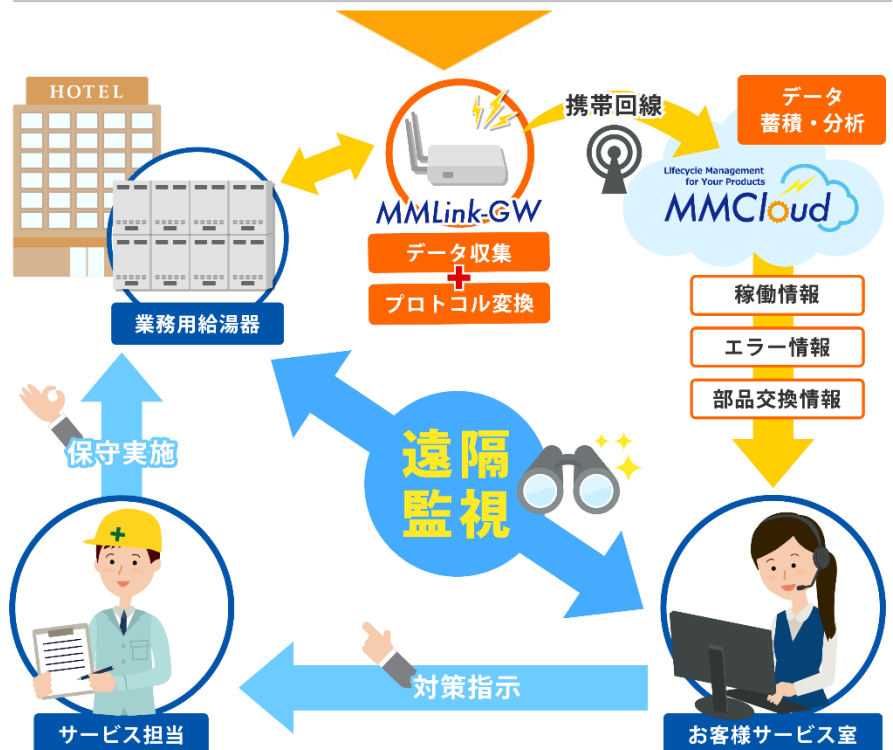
HOTEL

業務用給湯器

MMLink-GW

データ収集
+
プロトコル変換

携帯回線

データ
蓄積・分析

Lifecycle Management for Your Products
MMCloud

稼働情報

エラー情報

部品交換情報

保守実施

遠隔
監視

対策指示

サービス担当

お客様サービス室